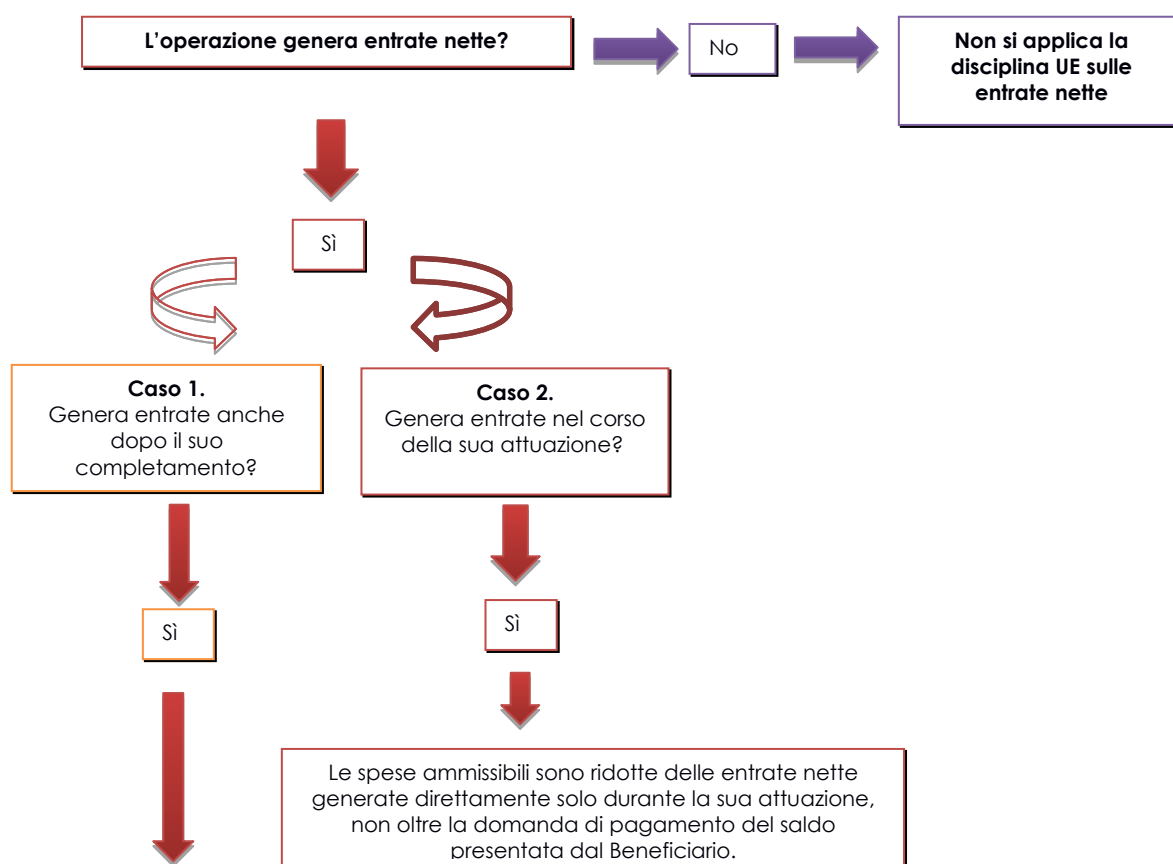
L’operazione genera entrate nette?

No

Non si applica la disciplina UE sulle entrate nette

Sì

Caso 1.
Genera entrate anche dopo il suo completamento?

Sì

Caso 2.
Genera entrate nel corso della sua attuazione?

Sì

Le spese ammissibili sono ridotte delle entrate nette generate direttamente solo durante la sua attuazione, non oltre la domanda di pagamento del saldo presentata dal Beneficiario.